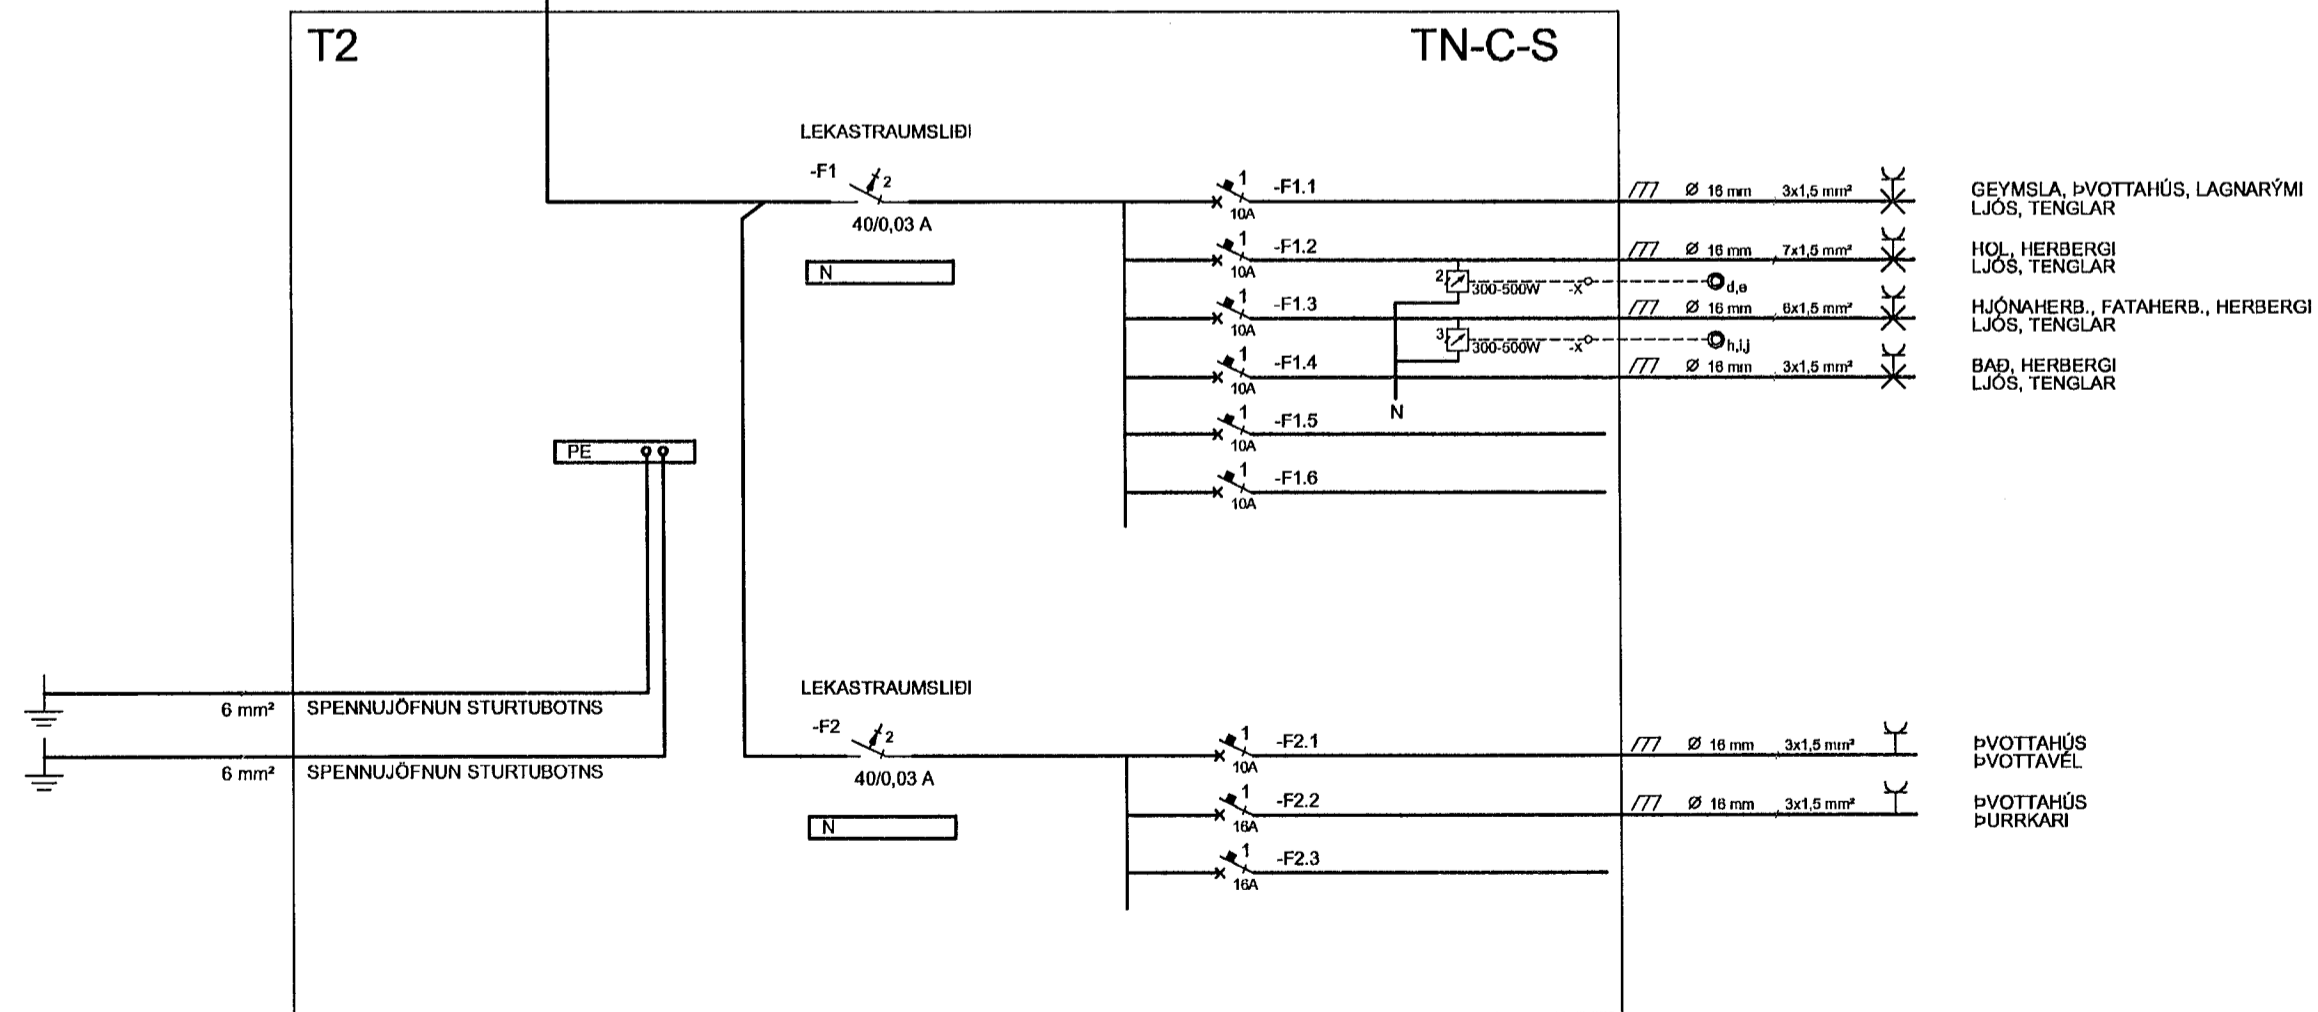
T2

TN-C-S

LEKASTRAUMSLIÐI

-F1 2

40/0,03 A

N

1 -F1.1 10A

/// Ø 16 mm 3x1,5 mm²

GEYMSLA, ÞVOTTAHÚS, LAGNARÝMI
LJÓS, TENGLAR

1 -F1.2 10A

/// Ø 16 mm 7x1,5 mm²

HOL, HERBERGI
LJÓS, TENGLAR

2 300-500W -x d,e

1 -F1.3 10A

/// Ø 16 mm 6x1,5 mm²

HJÓNAHERB., FATAHERB., HERBERGI
LJÓS, TENGLAR

3 300-500W -x h,i,j

1 -F1.4 10A

/// Ø 16 mm 3x1,5 mm²

BAÐ, HERBERGI
LJÓS, TENGLAR

N

1 -F1.5 10A

1 -F1.6 10A

PE

6 mm² SPENNUJÖFNUN STURTUBOTNS

6 mm² SPENNUJÖFNUN STURTUBOTNS

LEKASTRAUMSLIÐI

-F2 2

40/0,03 A

N

1 -F2.1 10A

/// Ø 16 mm 3x1,5 mm²

ÞVOTTAHÚS
ÞVOTTAVÉL

1 -F2.2 16A

/// Ø 16 mm 3x1,5 mm²

ÞVOTTAHÚS
ÞURRKARI

1 -F2.3 16A